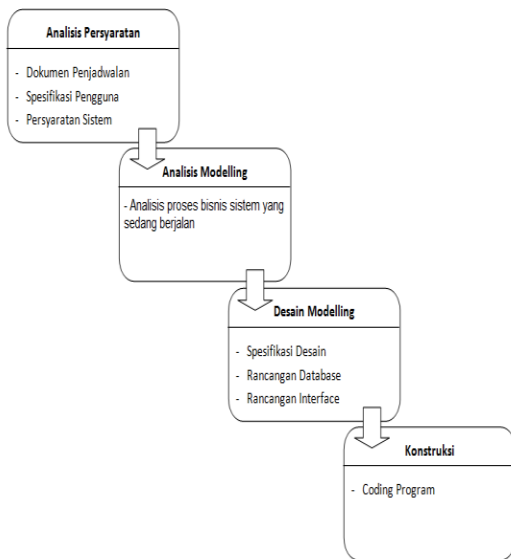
Analisis Persyaratan

- Dokumen Penjadwalan
- Spesifikasi Pengguna
- Persyaratan Sistem

Analisis Modelling

- Analisis proses bisnis sistem yang sedang berjalan

Desain Modelling

- Spesifikasi Desain
- Rancangan Database
- Rancangan Interface

Konstruksi

- Coding Program